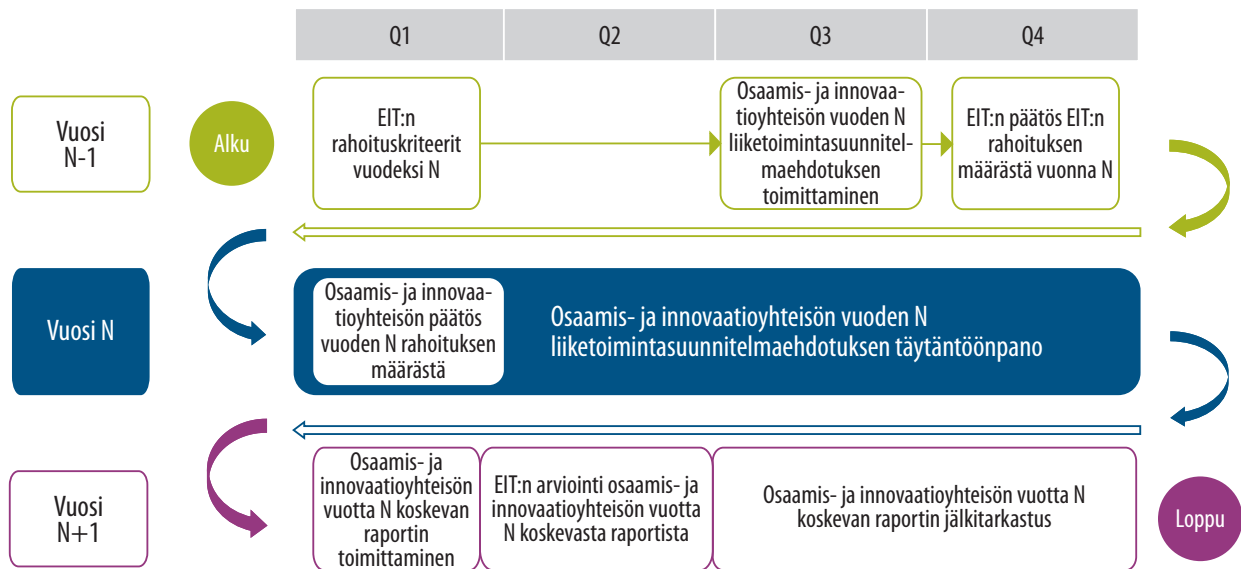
| Q1 | Q2 | Q3 | Q4 |
|---|---|---|---|

Vuosi N-1

Alku

EIT:n rahoituskriteerit vuodeksi N

Osaamis- ja innovaatioyhteisön vuoden N liiketoimintasuunnitelmaehdotuksen toimittaminen

EIT:n päätös EIT:n rahoituksen määrästä vuonna N

Vuosi N

Osaamis- ja innovaatioyhteisön päätös vuoden N rahoituksen määrästä

Osaamis- ja innovaatioyhteisön vuoden N liiketoimintasuunnitelmaehdotuksen täytäntöönpano

Vuosi N+1

Osaamis- ja innovaatioyhteisön vuotta N koskevan raportin toimittaminen

EIT:n arviointi osaamis- ja innovaatioyhteisön vuotta N koskevasta raportista

Osaamis- ja innovaatioyhteisön vuotta N koskevan raportin jälkitarkastus

Loppu